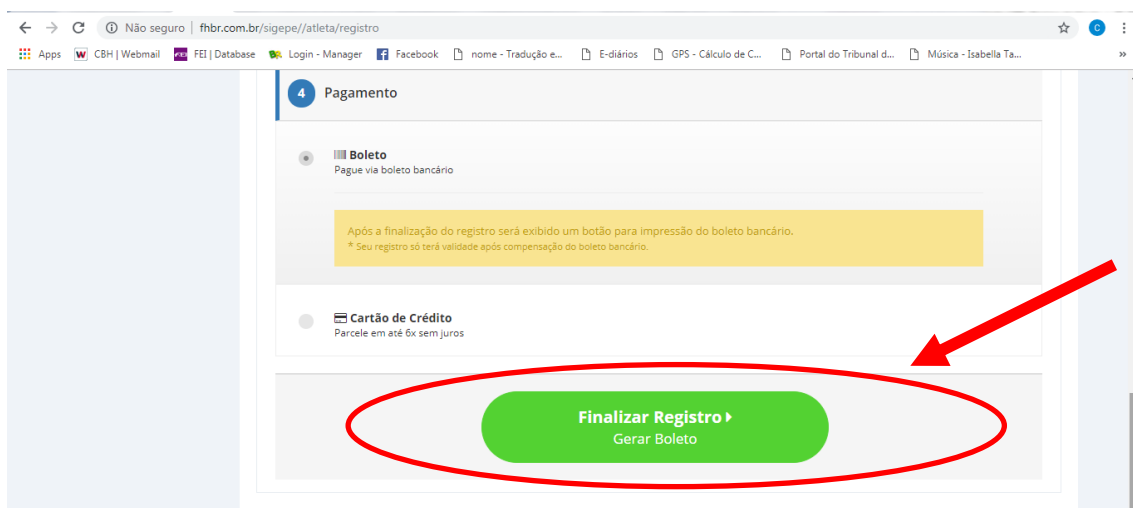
Não seguro | fhbr.com.br/sigepe//atleta/registro

Apps CBH | Webmail FEI | Database Login - Manager Facebook nome - Tradução e... E-diários GPS - Cálculo de C... Portal do Tribunal d... Música - Isabella Ta...

4 Pagamento

Boleto
Pague via boleto bancário

Após a finalização do registro será exibido um botão para impressão do boleto bancário.
* Seu registro só terá validade após compensação do boleto bancário.

Cartão de Crédito
Parcele em até 6x sem juros

Finalizar Registro
Gerar Boleto